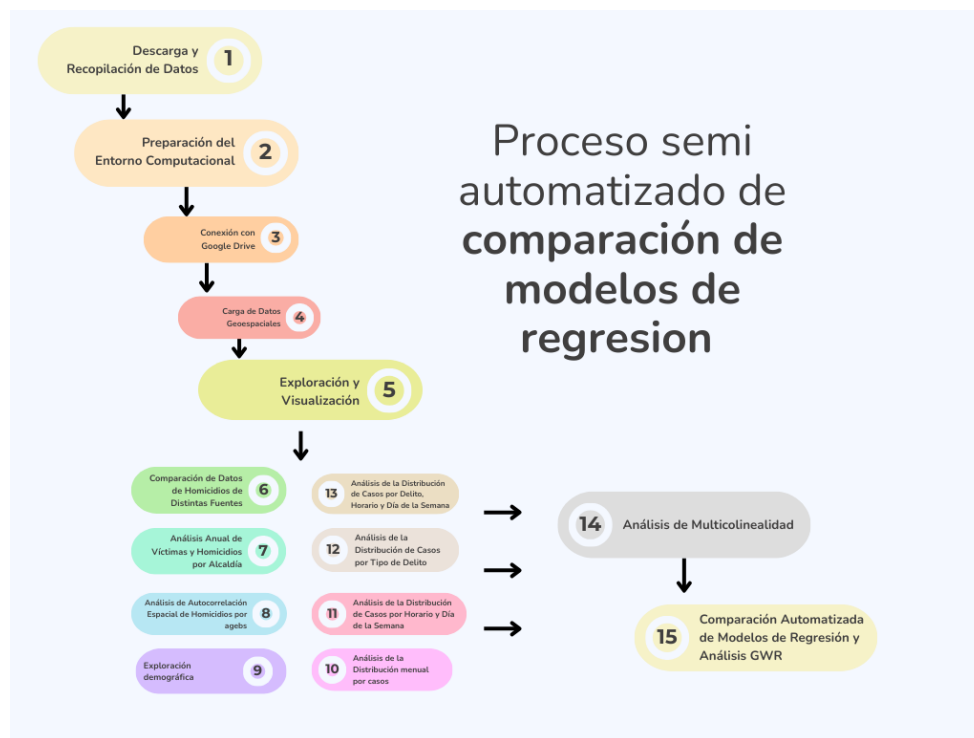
Proceso semi automatizado de **comparación de modelos de regresion**

Descarga y Recopilación de Datos 1

Preparación del Entorno Computacional 2

Conexión con Google Drive 3

Carga de Datos Geoespaciales 4

Exploración y Visualización 5

Comparación de Datos de Homicidios de Distintas Fuentes 6

Análisis Anual de Víctimas y Homicidios por Alcaldía 7

Análisis de Autocorrelación Espacial de Homicidios por agebs 8

Exploración demográfica 9

10 Análisis de la Distribución menual por casos

11 Análisis de la Distribución de Casos por Horario y Día de la Semana

12 Análisis de la Distribución de Casos por Tipo de Delito

13 Análisis de la Distribución de Casos por Delito, Horario y Día de la Semana

14 Análisis de Multicolinealidad

15 Comparación Automatizada de Modelos de Regresión y Análisis GWR